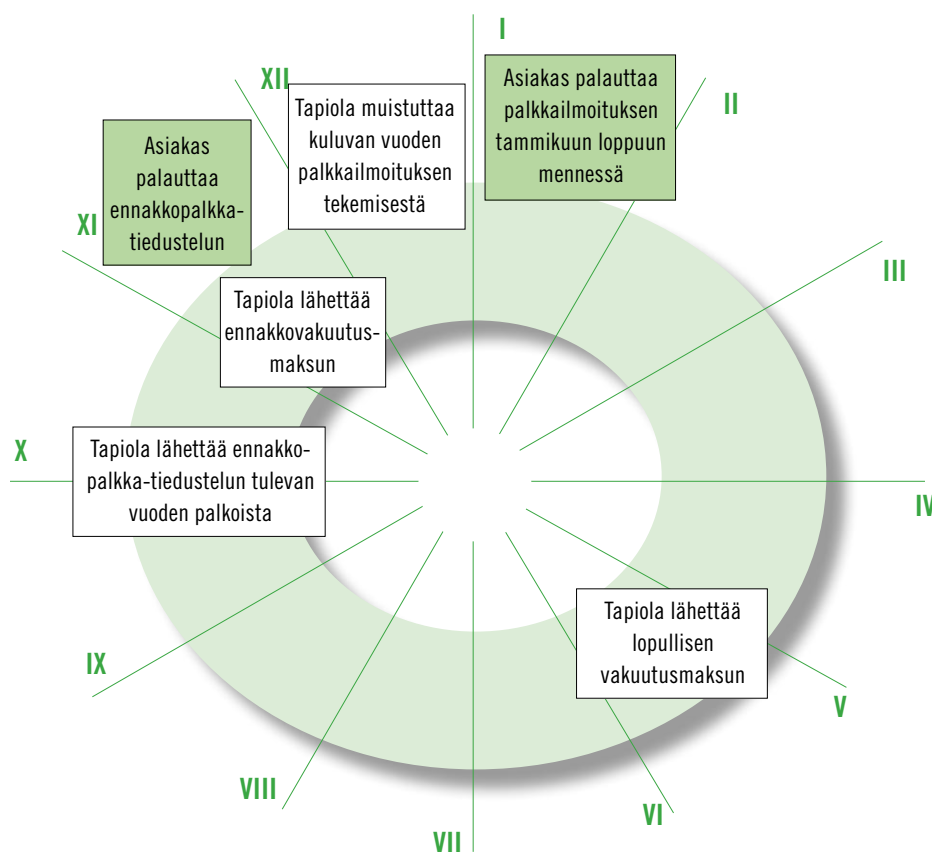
I

II

Asiakas palauttaa palkkailmoituksen tammikuun loppuun mennessä

XII

Tapiola muistuttaa kuluvan vuoden palkkailmoituksen tekemisestä

Asiakas palauttaa ennakkopalkkatiedustelun

XI

III

Tapiola lähettää ennakkovakuutusmaksun

X

Tapiola lähettää ennakkopalkka-tiedustelun tulevan vuoden palkoista

IV

Tapiola lähettää lopullisen vakuutusmaksun

IX

V

VIII

VI

VII